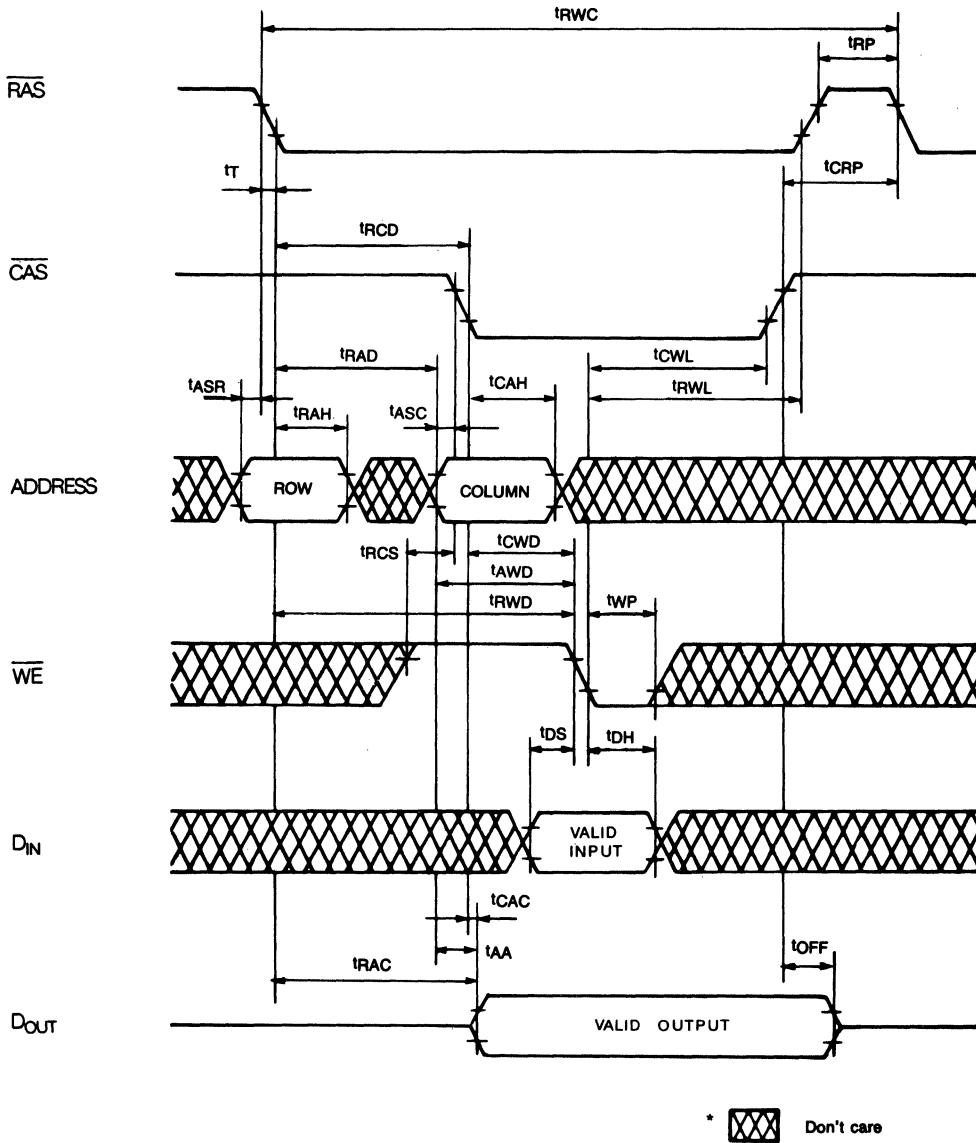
$t_{RWC}$

$t_{RP}$

$\overline{RAS}$

$t_T$

$t_{CRP}$

$t_{RCD}$

$\overline{CAS}$

$t_{RAD}$

$t_{CWL}$

$t_{ASR}$

$t_{CAH}$

$t_{RWL}$

$t_{RAH}$

$t_{ASC}$

ADDRESS

ROW

COLUMN

$t_{RCS}$

$t_{CWD}$

$t_{AWD}$

$t_{RWD}$

$t_{WP}$

$\overline{WE}$

$t_{DS}$

$t_{DH}$

$D_{IN}$

VALID INPUT

$t_{CAC}$

$t_{AA}$

$t_{RAC}$

$t_{OFF}$

$D_{OUT}$

VALID OUTPUT

* Don't care